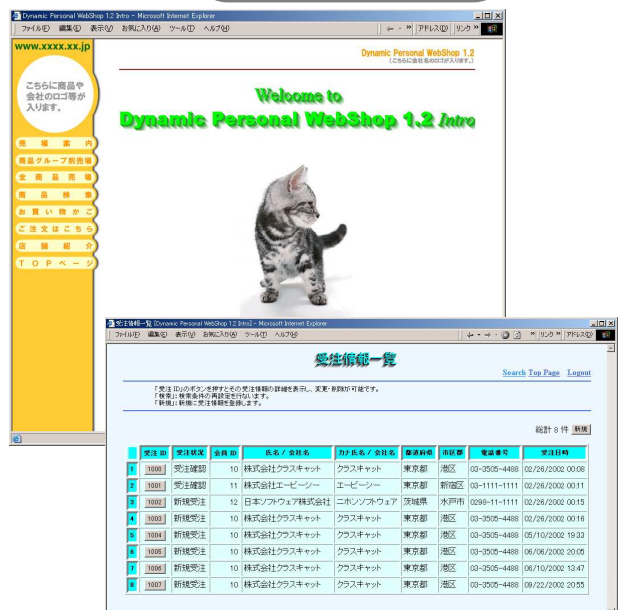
Dynamic Personal WebShop 1.2 Intro - Microsoft Internet Explorer

ファイル(F) 編集(E) 表示(V) お気に入り(A) ツール(T) ヘルプ(H)

アドレス(D) リンク

www.xxxx.xx.jp

Dynamic Personal WebShop 1.2
(こちらに会社名のロゴが入ります。)

こちらに商品や会社のロゴ等が入ります。

売場案内
商品グループ別売場
全商品売場
商品検索
お買い物かご
ご注文はこちら
店舗紹介
TOPページ

Welcome to
Dynamic Personal WebShop 1.2 Intro

受注情報一覧 [Dynamic Personal WebShop 1.2 Intro] - Microsoft Internet Explorer

ファイル(F) 編集(E) 表示(V) お気に入り(A) ツール(T) ヘルプ(H)

リンク アドレス(D)

受注情報一覧

Search Top Page Logout

「受注 ID」のボタンを押すとその受注情報の詳細を表示し、変更・削除が可能です。
「検索」: 検索条件の再設定を行います。
「新規」: 新規に受注情報を登録します。

総計 8 件 新規

| | 受注 ID | 受注状況 | 会員 ID | 氏名 / 会社名 | カナ氏名 / 会社名 | 都道府県 | 市区郡 | 電話番号 | 受注日時 |
|---|---|---|---|---|---|---|---|---|---|
| 1 | 1000 | 受注確認 | 10 | 株式会社クラスキャット | クラスキャット | 東京都 | 港区 | 03-3505-4488 | 02/26/2002 00:08 |
| 2 | 1001 | 受注確認 | 11 | 株式会社エービーシー | エービーシー | 東京都 | 新宿区 | 03-1111-1111 | 02/26/2002 00:11 |
| 3 | 1002 | 新規受注 | 12 | 日本ソフトウェア株式会社 | ニホンソフトウェア | 茨城県 | 水戸市 | 0298-11-1111 | 02/26/2002 00:15 |
| 4 | 1003 | 新規受注 | 10 | 株式会社クラスキャット | クラスキャット | 東京都 | 港区 | 03-3505-4488 | 02/26/2002 00:16 |
| 5 | 1004 | 新規受注 | 10 | 株式会社クラスキャット | クラスキャット | 東京都 | 港区 | 03-3505-4488 | 05/10/2002 19:33 |
| 6 | 1005 | 新規受注 | 10 | 株式会社クラスキャット | クラスキャット | 東京都 | 港区 | 03-3505-4488 | 06/06/2002 20:05 |
| 7 | 1006 | 新規受注 | 10 | 株式会社クラスキャット | クラスキャット | 東京都 | 港区 | 03-3505-4488 | 06/10/2002 13:47 |
| 8 | 1007 | 新規受注 | 10 | 株式会社クラスキャット | クラスキャット | 東京都 | 港区 | 03-3505-4488 | 09/22/2002 20:55 |